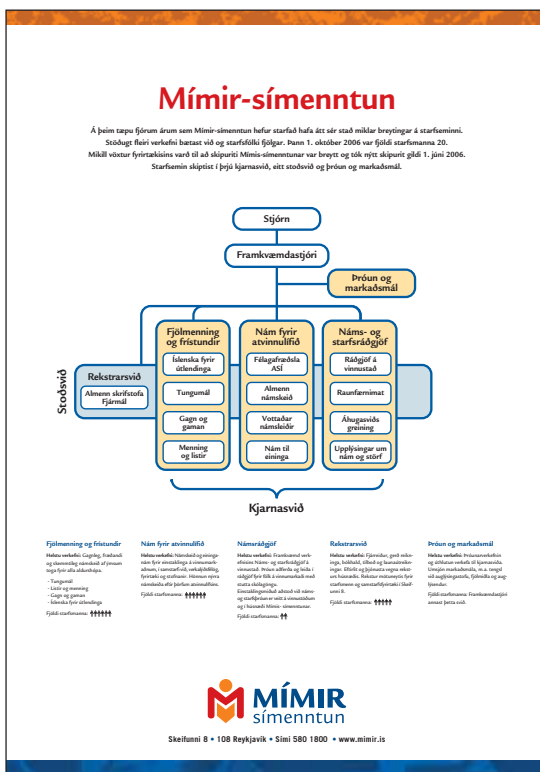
Mímir-símenntun

Á þeim tæpu fjórum árum sem Mímir-símenntun hefur starfað hafa átt sér stað miklar breytingar á starfseminni. Stöðugt fleiri verkefni bætast við og starfsfólki fjölgar. Þann 1. október 2006 var fjöldi starfsmanna 20. Mikill vöxtur fyrirtækisins varð til að skipuriti Mímis-símenntunar var breytt og tók nýtt skipurit gildi 1. júní 2006. Starfsemin skiptist í þrjú kjarnasvið, eitt stoðsvið og þróun og markaðsmál.

Stjórn

Framkvæmdastjóri

Þróun og markaðsmál

Stoðsvið

Rekstrarsvið

Almenn skrifstofa Fjármál

Fjölmenning og frístundir

Íslenska fyrir útlendinga

Tungumál

Gagn og gaman

Menning og listir

Nám fyrir atvinnulífið

Félagafræðsla ASÍ

Almenn námskeið

Vottaðar námsleiðir

Nám til eininga

Náms- og starfsráðgjöf

Ráðgjöf á vinnustað

Raunfærnimat

Áhugasviðs greining

Upplýsingar um nám og störf

Kjarnasvið

Fjölmenning og frístundir
Helstu verkefni: Gagnleg, fræðandi og skemmtileg námskeið af þessum toga fyrir alla áhugahópa.
- Tungumál
- Listir og menning
- Gagn og gaman
- Íslenska fyrir útlendinga
Fjöldi starfsmanna:

Nám fyrir atvinnulífið
Helstu verkefni: Námskeið og eininganám fyrir einstaklinga á vinnumarkaðnum, í samstarfi við, verkalýðsfélög, fyrirtæki og stofnanir. Hönnun nýrra námsleiða eftir þörfum atvinnulífsins.
Fjöldi starfsmanna:

Námsráðgjöf
Helstu verkefni: Framkvæmd verkefnisins Náms- og starfsráðgjöf á vinnustað. Þróun aðferða og leiða í ráðgjöf fyrir fólk á vinnumarkaði með stutta skólagöngu. Einstaklingsmiðuð aðstoð við náms- og starfsval er veitt á vinnustöðum og í húsnæði Mímis - símenntunar.
Fjöldi starfsmanna:

Rekstrarsvið
Helstu verkefni: Fjármálar, gerð reikninga, bókhald, tilboð og launaútreikningar. Eftirlit og þjónusta vegna rekstrar húsnæðis. Rekstur móttaka fyrir starfsmenn og samstarfsfyrirtæki í Skeifunni 8.
Fjöldi starfsmanna:

Þróun og markaðsmál
Helstu verkefni: Þróunarverkefnin og áhlutun verkefa til kjarnasviða. Umsjón markaðsmála, m.a. tengsl við auglýsingastofu, fjölmiðla og auglýsendur.
Fjöldi starfsmanna: Framkvæmdastjóri annast þetta svið.

MÍMIR símenntun

Skeifunni 8 • 108 Reykjavík • Sími 580 1800 • www.mimir.is